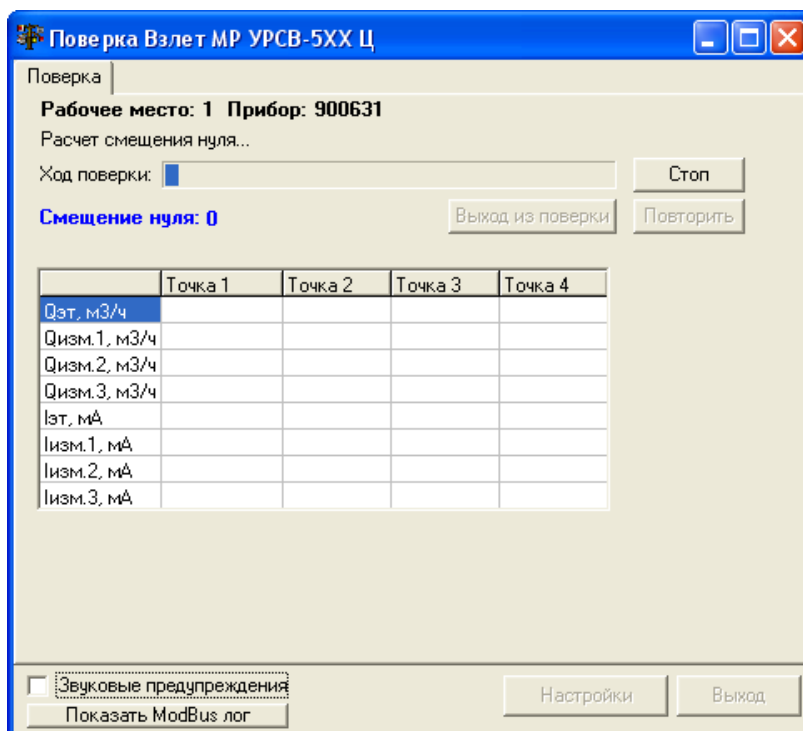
Поверка Взлет МР УРСВ-5XX Ц

Поверка

Рабочее место: 1 Прибор: 900631

Расчет смещения нуля...

Ход поверки:

Стоп

Смещение нуля: 0

Выход из поверки

Повторить

| | Точка 1 | Точка 2 | Точка 3 | Точка 4 |
|---|---|---|---|---|
| Qэт, м3/ч | | | | |
| Qизм.1, м3/ч | | | | |
| Qизм.2, м3/ч | | | | |
| Qизм.3, м3/ч | | | | |
| Iэт, мА | | | | |
| Iизм.1, мА | | | | |
| Iизм.2, мА | | | | |
| Iизм.3, мА | | | | |

Звуковые предупреждения

Показать ModBus лог

Настройки

Выход